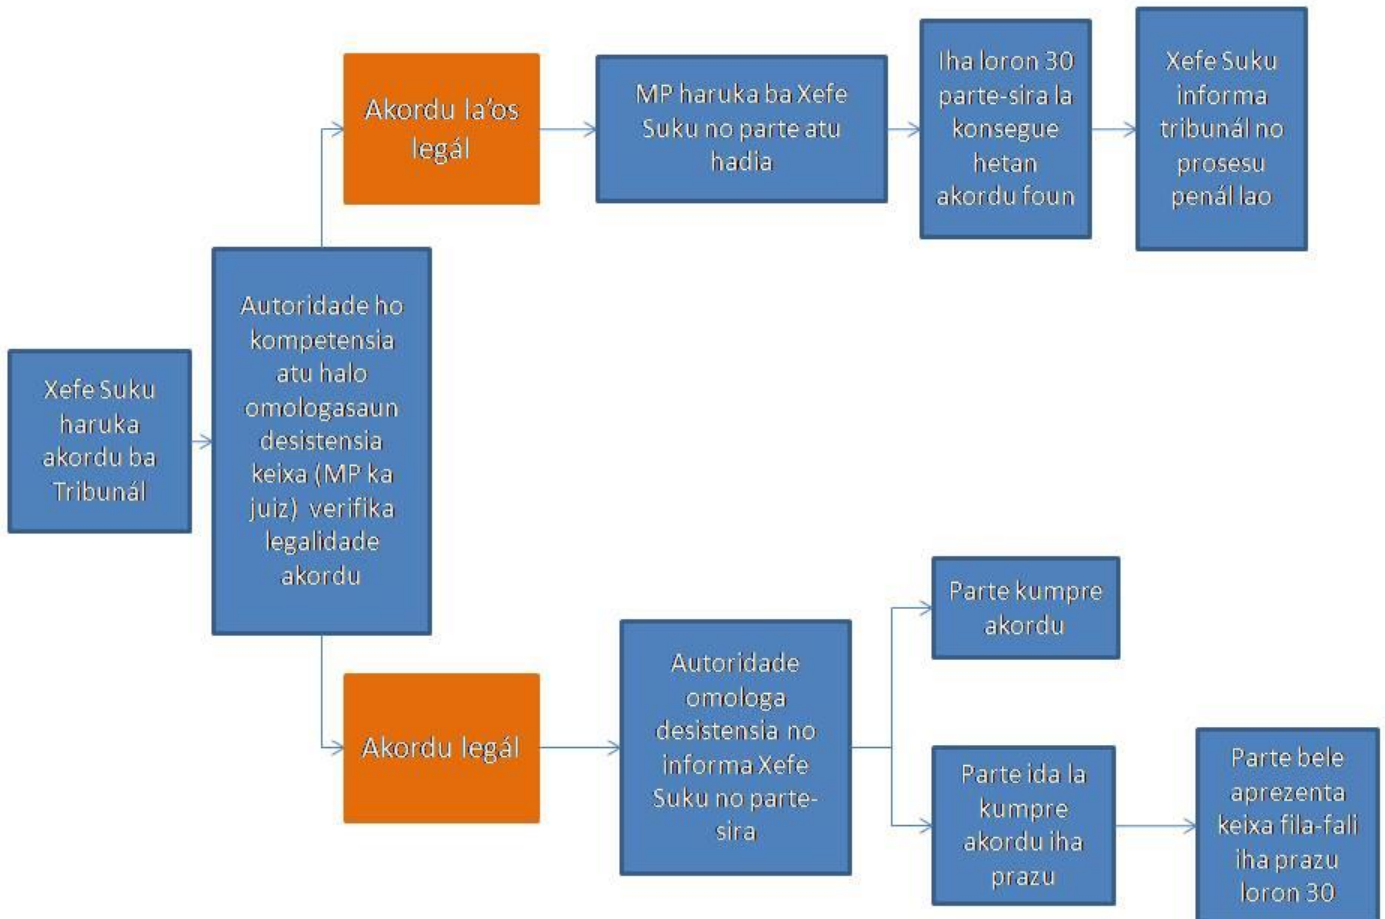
Xefe Suku haruka akordu ba Tribunál

Autoridade ho kompetensia atu halo omologasaun desistensia keixa (MP ka juiz) verifika legalidade akordu

Akordu la'os legál

MP haruka ba Xefe Suku no parte atu hadia

Iha loron 30 parte-sira la konsegue hetan akordu foun

Xefe Suku informa tribunál no prosesu penál lao

Akordu legál

Autoridade omologa desistensia no informa Xefe Suku no parte-sira

Parte kumpre akordu

Parte ida la kumpre akordu iha prazu

Parte bele aprezenta keixa fila-fali iha prazu loron 30